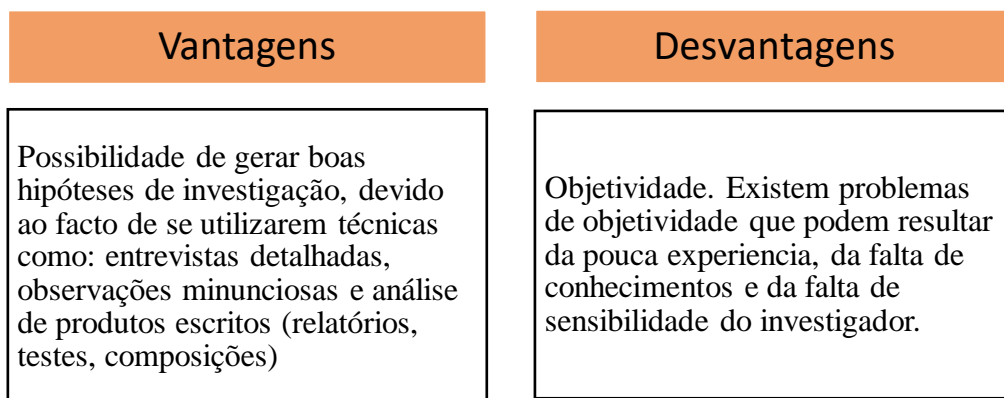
Vantagens

Possibilidade de gerar boas hipóteses de investigação, devido ao facto de se utilizarem técnicas como: entrevistas detalhadas, observações minunciosas e análise de produtos escritos (relatórios, testes, composições)

Desvantagens

Objetividade. Existem problemas de objetividade que podem resultar da pouca experiencia, da falta de conhecimentos e da falta de sensibilidade do investigador.